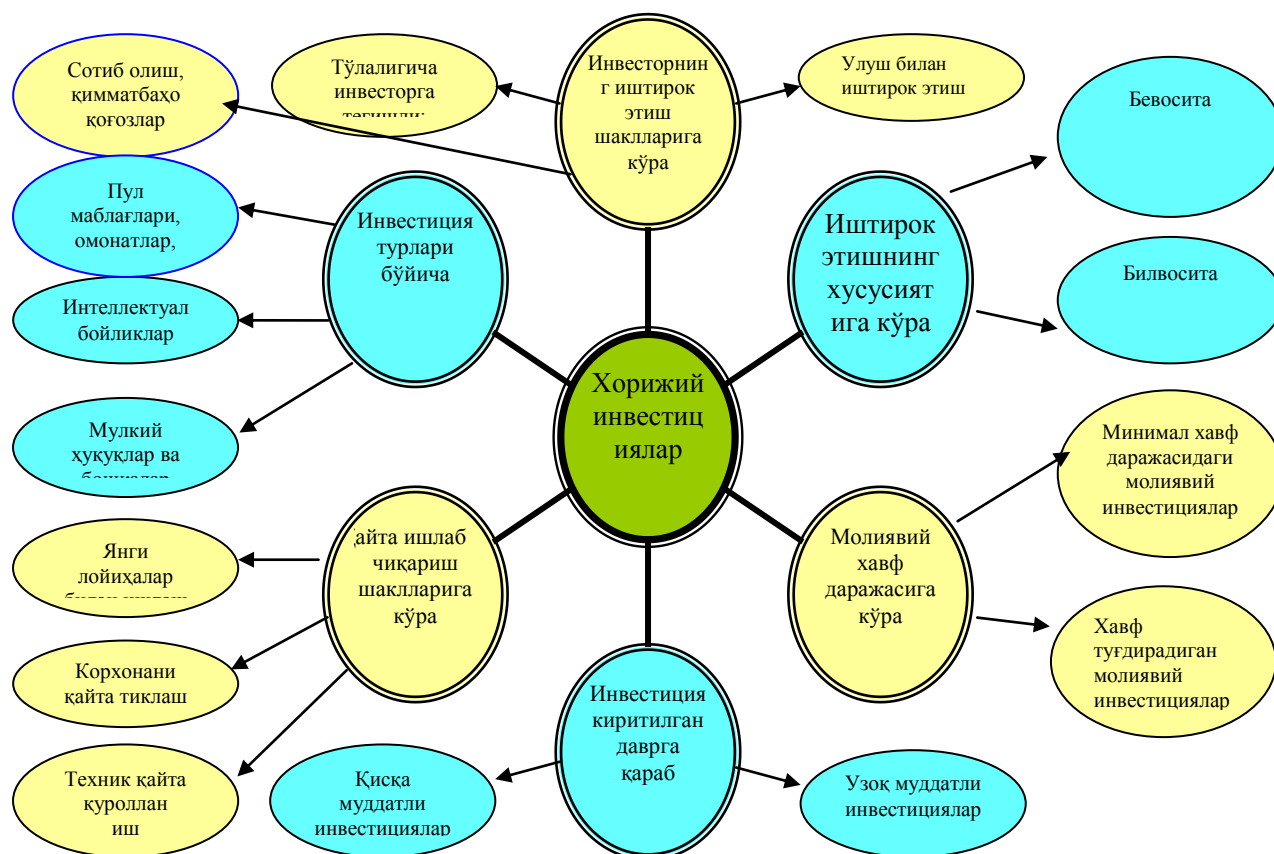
Хорижий инвестициялар

Инвесторнинг иштирок этиш шаклларига кўра

Тўлалигича инвесторга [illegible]

Улуш билан иштирок этиш

Сотиб олиш, қимматбаҳо қоғозлар

Инвестиция турлари бўйича

Пул маблағлари, омонатлар,

Интеллектуал бойликлар

Мулкий ҳуқуқлар ва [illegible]

Иштирок этишнинг хусусиятига кўра

Бевосита

Билвосита

Молиявий хавф даражасига кўра

Минимал хавф даражасидаги молиявий инвестициялар

Хавф туғдирадиган молиявий инвестициялар

Инвестиция киритилган даврга қараб

Қисқа муддатли инвестициялар

Узоқ муддатли инвестициялар

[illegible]айта ишлаб чиқариш шаклларига кўра

Янги лойиҳалар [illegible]

Корхонани қайта тиклаш

Техник қайта қуроллан иш